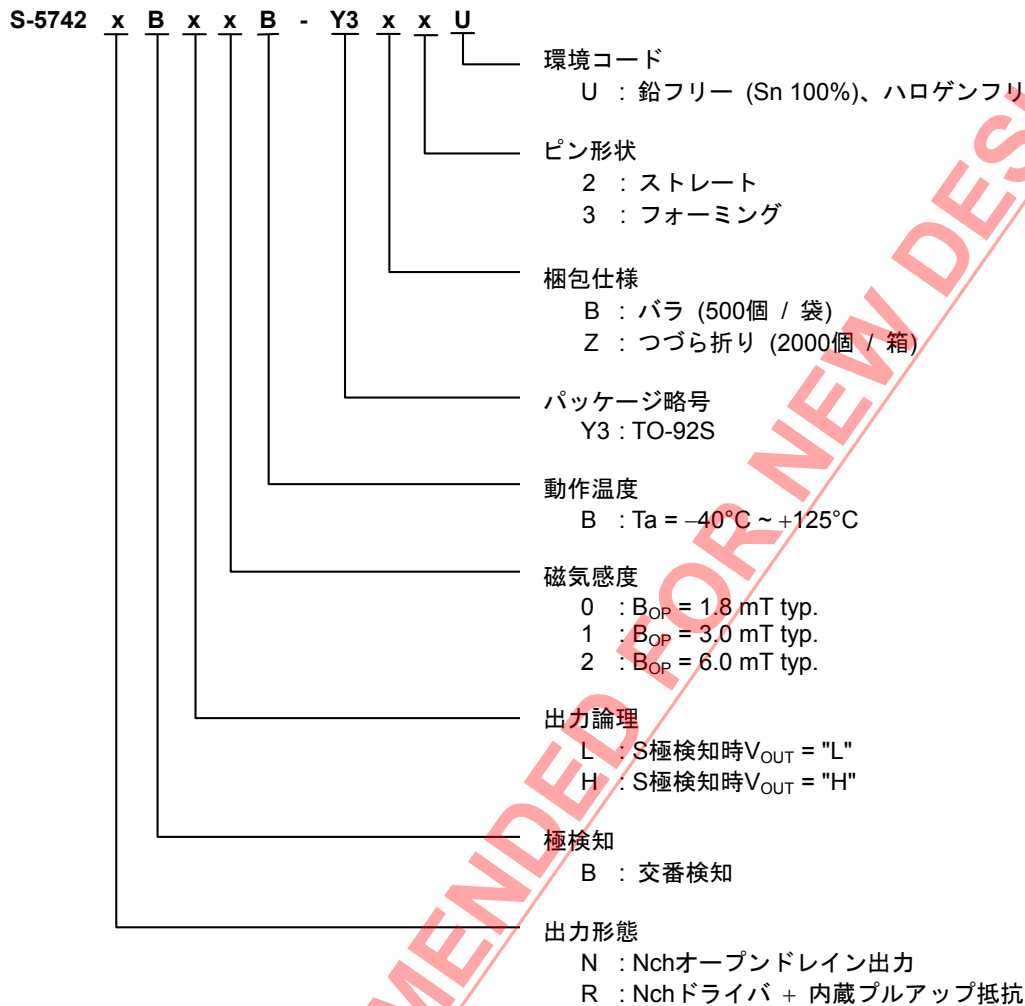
S-5742 x B x x B - Y3 x x U

環境コード
U : 鉛フリー (Sn 100%)、ハロゲンフリ

ピン形状
2 : ストレート
3 : フォーミング

梱包仕様
B : バラ (500個 / 袋)
Z : つづら折り (2000個 / 箱)

パッケージ略号
Y3 : TO-92S

動作温度
B : Ta = −40°C ~ +125°C

磁気感度
0 : $B_{OP}$ = 1.8 mT typ.
1 : $B_{OP}$ = 3.0 mT typ.
2 : $B_{OP}$ = 6.0 mT typ.

出力論理
L : S極検知時$V_{OUT}$ = "L"
H : S極検知時$V_{OUT}$ = "H"

極検知
B : 交番検知

出力形態
N : Nchオープンドレイン出力
R : Nchドライバ + 内蔵プルアップ抵抗

MENDED FOR NEW DES